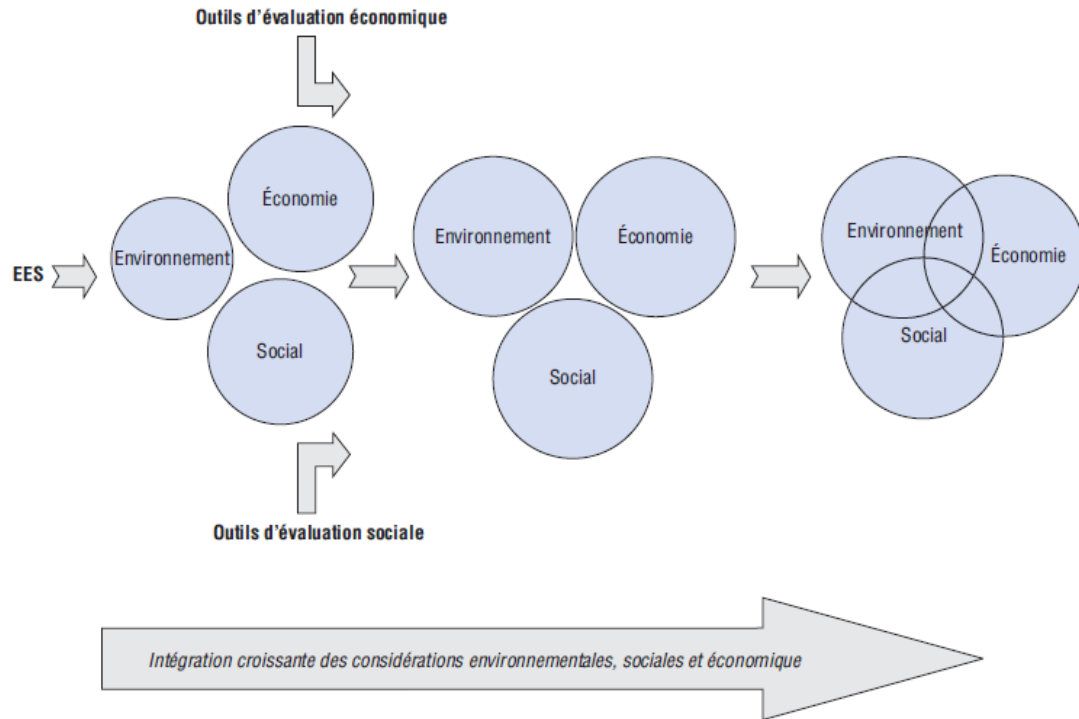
Outils d'évaluation économique

EES

Économie

Environnement

Social

Environnement

Économie

Social

Environnement

Économie

Social

Outils d'évaluation sociale

Intégration croissante des considérations environnementales, sociales et économique